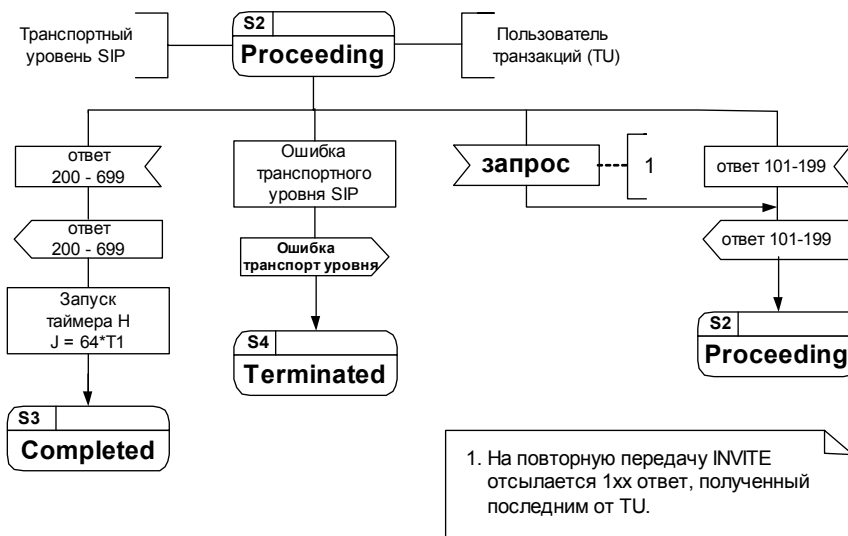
Транспортный уровень SIP

S2
Proceeding

Пользователь транзакций (TU)

ответ 200 - 699

ответ 200 - 699

Запуск таймера H J = 64*T1

S3
Completed

Ошибка транспортного уровня SIP

Ошибка транспорт уровня

S4
Terminated

запрос

1

ответ 101-199

ответ 101-199

S2
Proceeding

1. На повторную передачу INVITE отсылается 1xx ответ, полученный последним от TU.